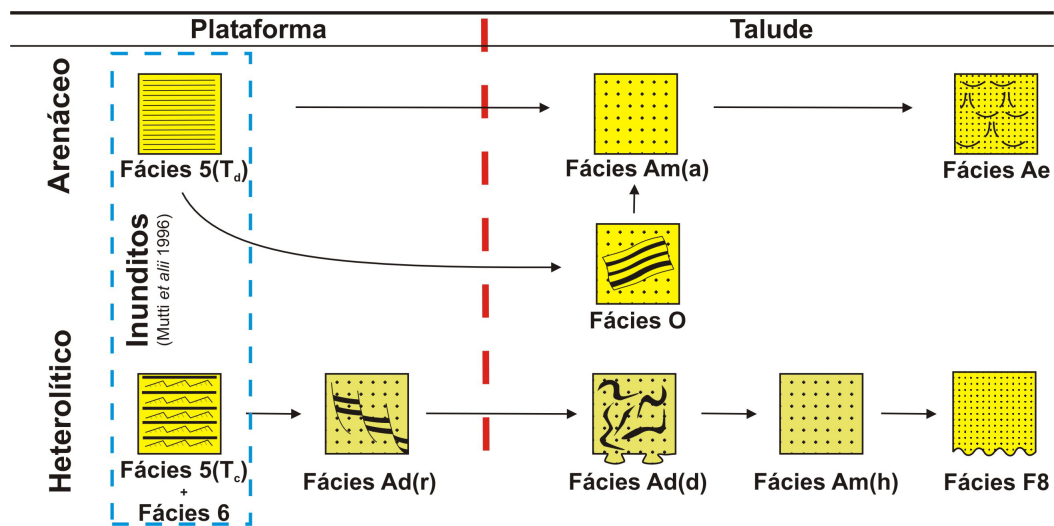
Plataforma

Talude

Arenáceo

Heterolítico

Inunditos (Mutti *et alii* 1996)

Fácies 5($T_d$)

Fácies Am(a)

Fácies Ae

Fácies O

Fácies 5($T_c$) + Fácies 6

Fácies Ad(r)

Fácies Ad(d)

Fácies Am(h)

Fácies F8